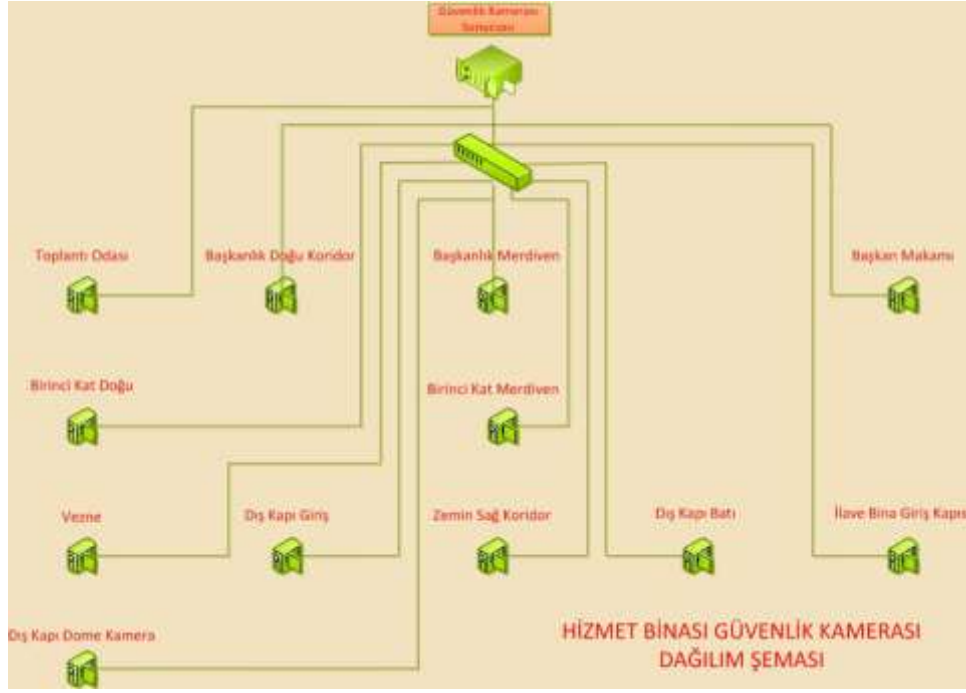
Güvenlik Kamerası Sunucusu

Toplantı Odası

Başkanlık Doğu Koridor

Başkanlık Merdiven

Başkan Makamı

Birinci Kat Doğu

Birinci Kat Merdiven

Vezne

Dış Kapı Giriş

Zemin Sağ Koridor

Dış Kapı Batı

İlave Bina Giriş Kapısı

Dış Kapı Dome Kamera

HİZMET BİNASI GÜVENLİK KAMERASI DAĞILIM ŞEMASI